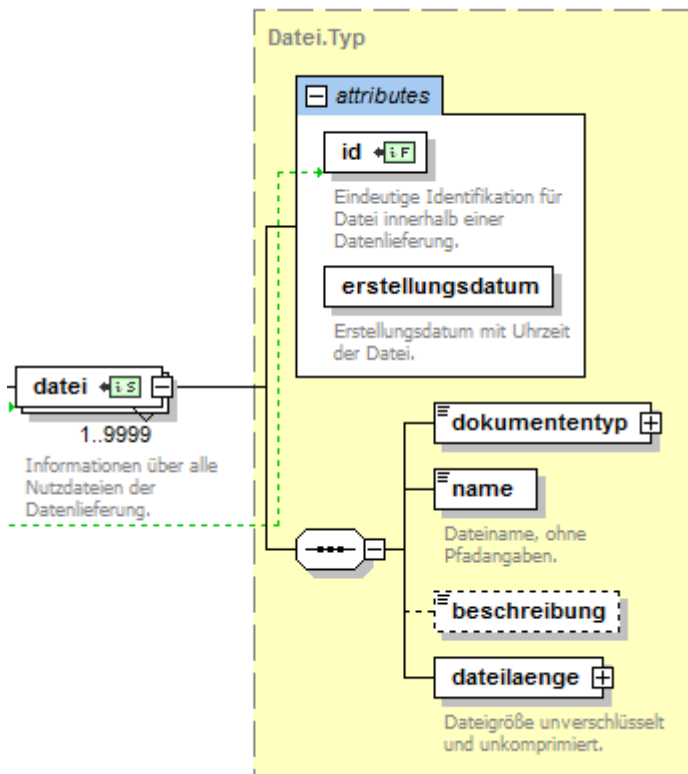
Datei.Typ

attributes

id

Eindeutige Identifikation für Datei innerhalb einer Datenlieferung.

erstellungsdatum

Erstellungsdatum mit Uhrzeit der Datei.

datei

1..9999

Informationen über alle Nutzdateien der Datenlieferung.

dokumententyp

name

Dateiname, ohne Pfadangaben.

beschreibung

dateilaenge

Dateigröße unverschlüsselt und unkomprimiert.